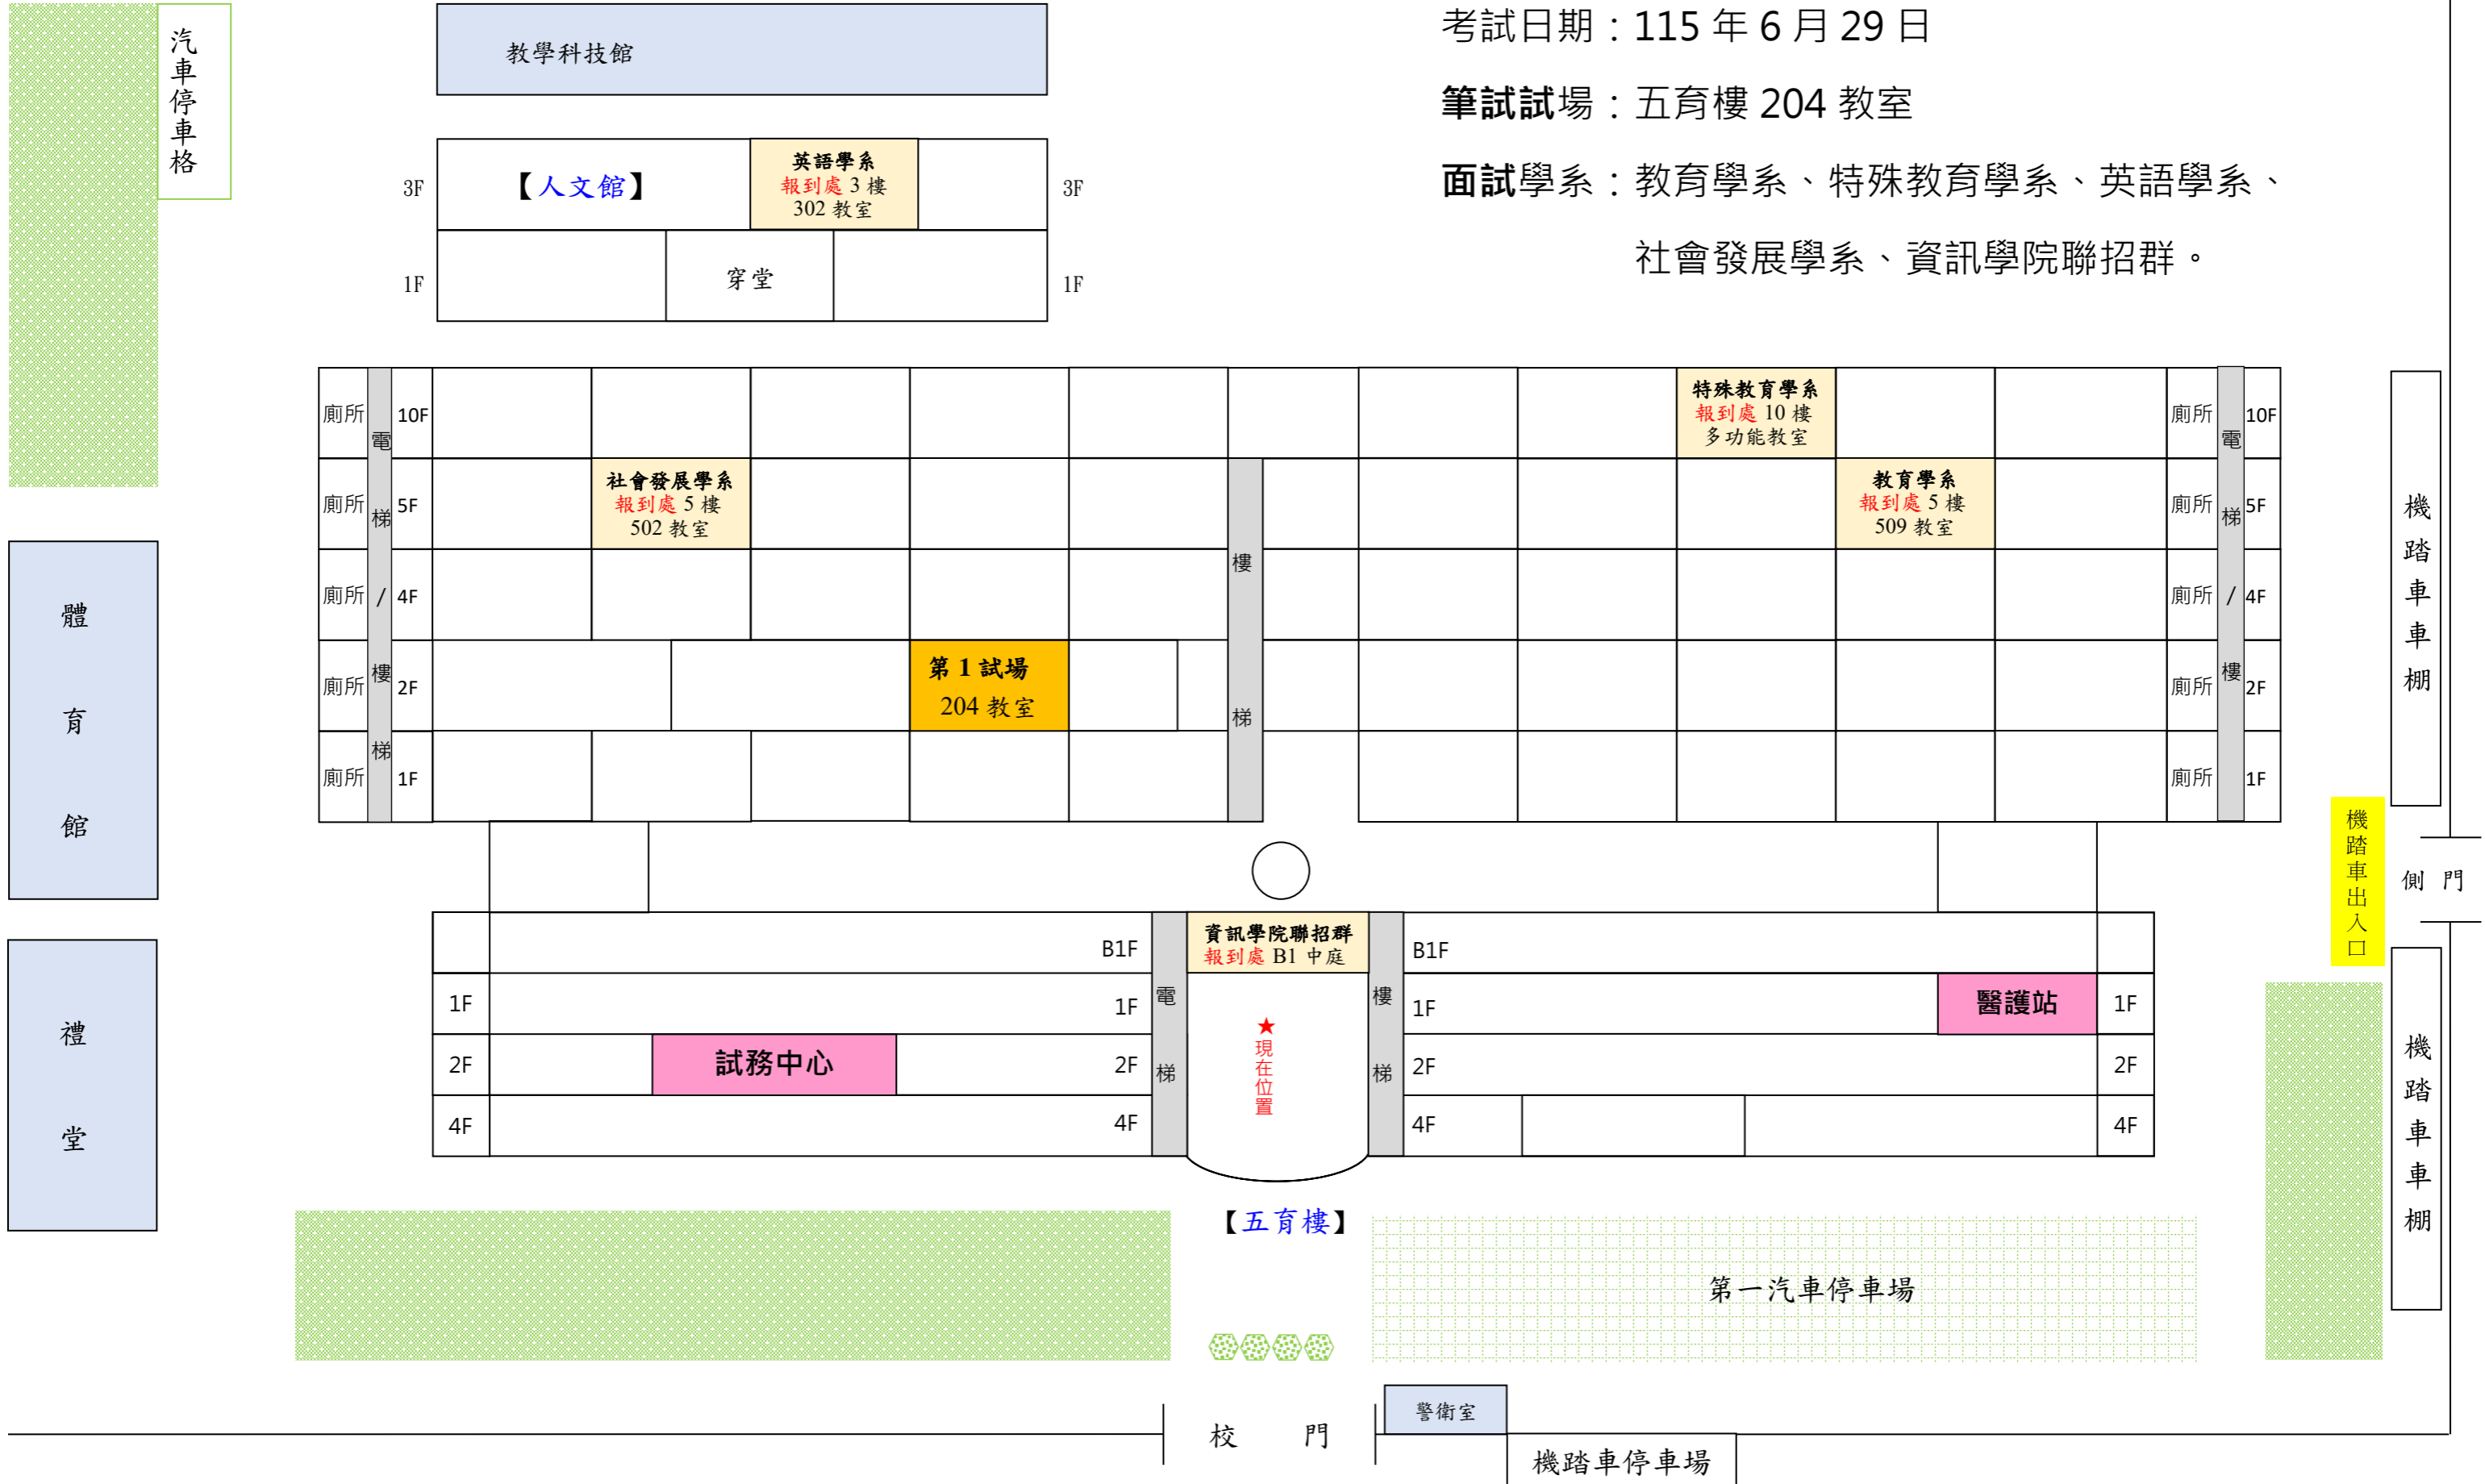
考試日期：115 年 6 月 29 日

筆試試場：五育樓 204 教室

面試學系：教育學系、特殊教育學系、英語學系、社會發展學系、資訊學院聯招群。

汽車停車格

教學科技館

3F 【人文館】 英語學系 報到處 3 樓 302 教室 3F

1F 穿堂 1F

廁所 10F 電梯/樓梯 特殊教育學系 報到處 10 樓 多功能教室 廁所 10F 電梯/樓梯

廁所 5F 社會發展學系 報到處 5 樓 502 教室 教育學系 報到處 5 樓 509 教室 廁所 5F

廁所 4F 樓梯 廁所 4F

廁所 2F 第 1 試場 204 教室 廁所 2F

廁所 1F 廁所 1F

體育館

禮堂

B1F 資訊學院聯招群 報到處 B1 中庭 B1F

1F 1F 電梯 ★現在位置 樓梯 1F 醫護站 1F

2F 試務中心 2F 2F 2F

4F 4F 4F 4F

【五育樓】

第一汽車停車場

機踏車車棚

機踏車出入口

側 門

機踏車車棚

校 門

警衛室

機踏車停車場